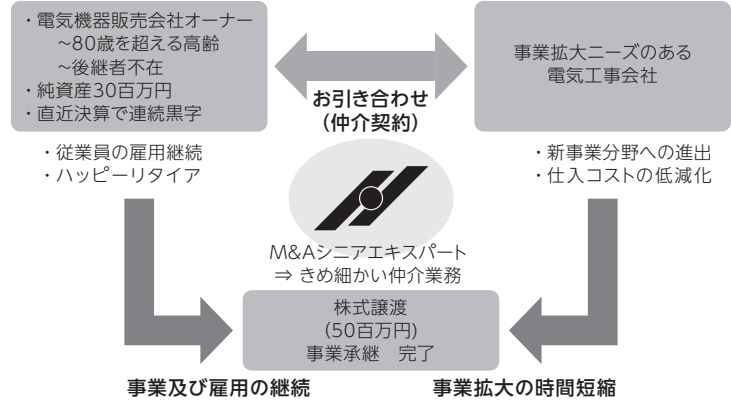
・電気機器販売会社オーナー
~80歳を超える高齢
~後継者不在
・純資産30百万円
・直近決算で連続黒字

事業拡大ニーズのある
電気工事会社

お引き合わせ
(仲介契約)

・従業員の雇用継続
・ハッピーリタイア

・新事業分野への進出
・仕入コストの低減化

M&Aシニアエキスパート
⇒ きめ細かい仲介業務

株式譲渡
(50百万円)
事業承継　完了

事業及び雇用の継続

事業拡大の時間短縮